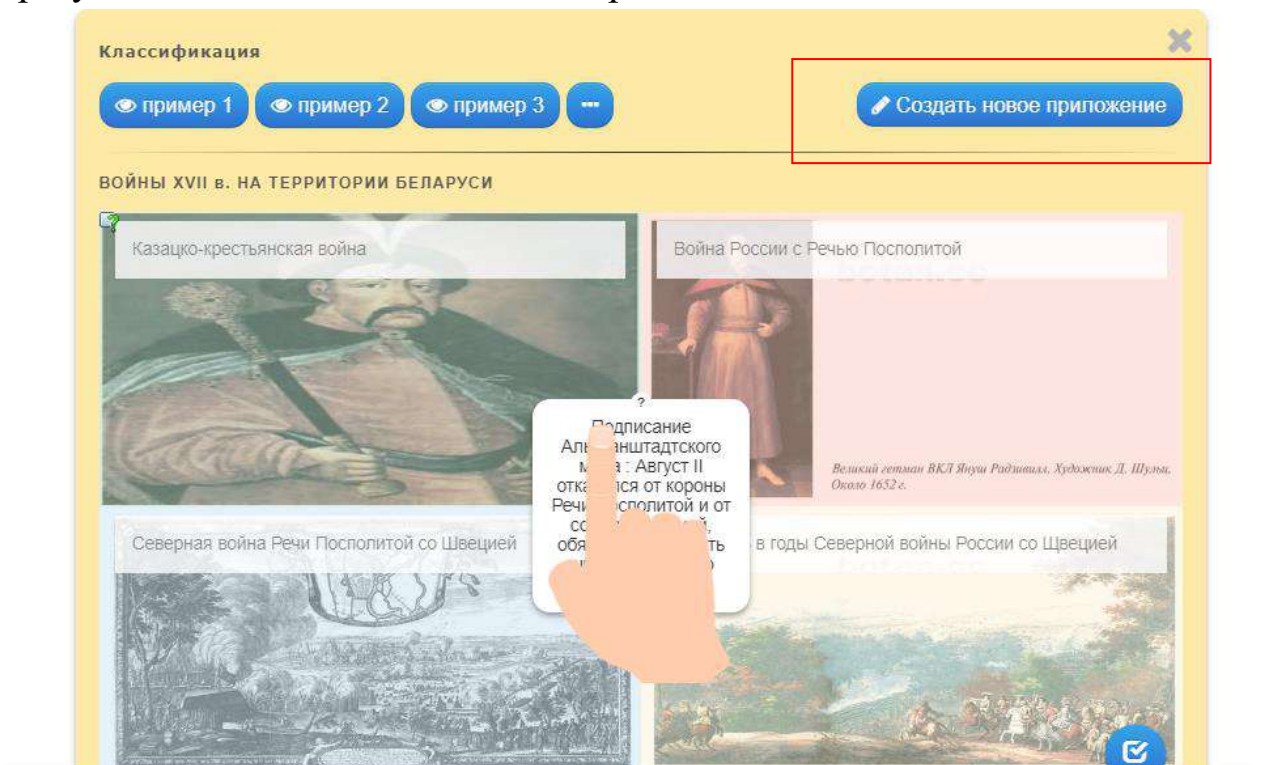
Классификация

пример 1 пример 2 пример 3 ···

Создать новое приложение

ВОЙНЫ XVII в. НА ТЕРРИТОРИИ БЕЛАРУСИ

Казацко-крестьянская война

Война России с Речью Посполитой

Великий гетман ВКЛ Януш Радзивилл. Художник Д. Шульц. Около 1652 г.

?

Подписание Аль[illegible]анштадтского м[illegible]а : Август II отка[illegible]ся от короны Речи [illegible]сполитой и от со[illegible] обя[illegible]ть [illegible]

Северная война Речи Посполитой со Швецией

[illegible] в годы Северной войны России со Щвецией